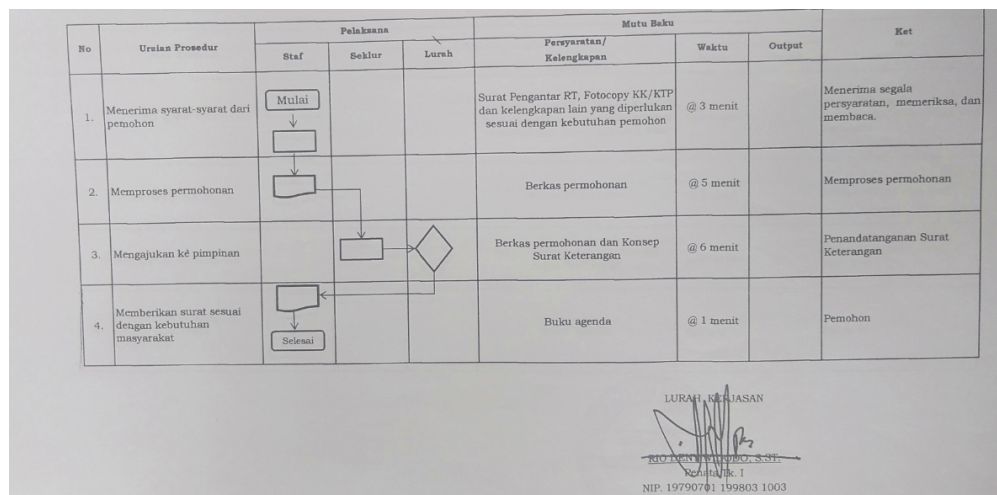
| No | Uraian Prosedur | Pelaksana: Staf | Pelaksana: Seklur | Pelaksana: Lurah | Mutu Baku: Persyaratan/ Kelengkapan | Mutu Baku: Waktu | Mutu Baku: Output | Ket |
|---|---|---|---|---|---|---|---|---|
| 1. | Menerima syarat-syarat dari pemohon | Mulai | | | Surat Pengantar RT, Fotocopy KK/KTP dan kelengkapan lain yang diperlukan sesuai dengan kebutuhan pemohon | @ 3 menit | | Menerima segala persyaratan, memeriksa, dan membaca. |
| 2. | Memproses permohonan | | | | Berkas permohonan | @ 5 menit | | Memproses permohonan |
| 3. | Mengajukan kė pimpinan | | | | Berkas permohonan dan Konsep Surat Keterangan | @ 6 menit | | Penandatanganan Surat Keterangan |
| 4. | Memberikan surat sesuai dengan kebutuhan masyarakat | Selesai | | | Buku agenda | @ 1 menit | | Pemohon |

LURAH KERJASAN

RIO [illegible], S.ST.
Penata Tk. I
NIP. 19790701 199803 1003